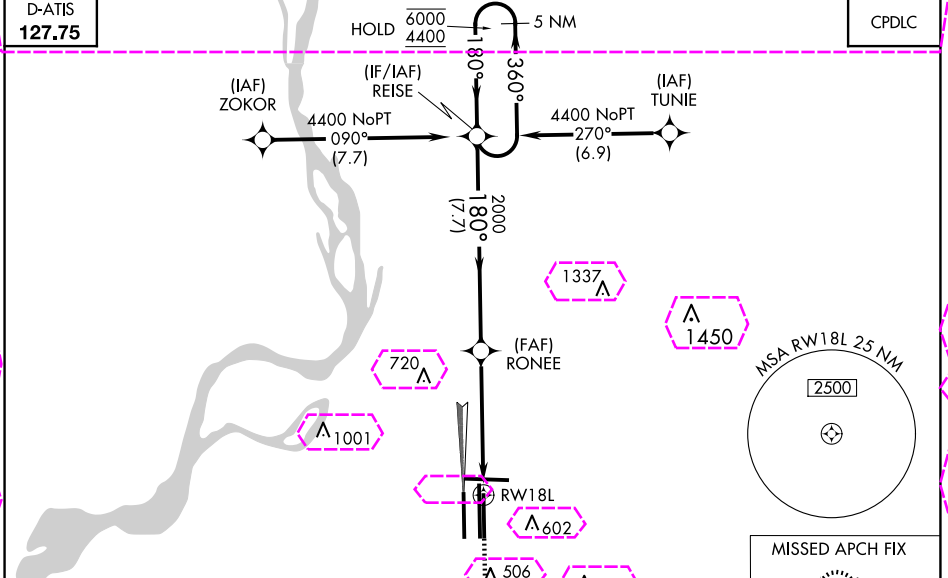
D-ATIS
127.75

HOLD $\frac{6000}{4400}$

5 NM

CPDLC

180°

360°

(IAF)
ZOKOR

(IF/IAF)
REISE

(IAF)
TUNIE

4400 NoPT
090°
(7.7)

4400 NoPT
270°
(6.9)

2000
180°
(7.7)

1337

1450

MSA RW18L 25 NM

2500

720

(FAF)
RONEE

1001

RW18L

602

506

MISSED APCH FIX